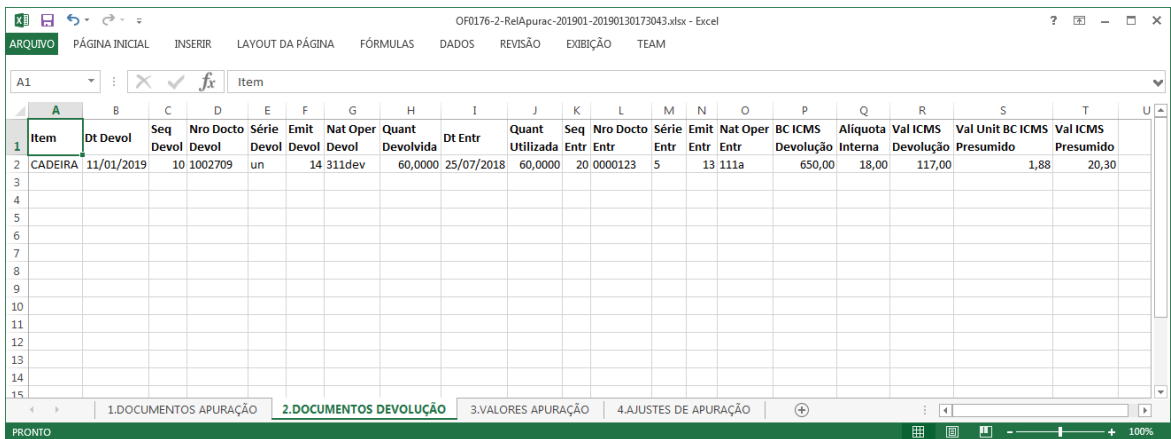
OF0176-2-RelApurac-201901-20190130173043.xlsx - Excel

? – □ ×

ARQUIVO PÁGINA INICIAL INSERIR LAYOUT DA PÁGINA FÓRMULAS DADOS REVISÃO EXIBIÇÃO TEAM

A1 $f_x$ Item

| | A | B | C | D | E | F | G | H | I | J | K | L | M | N | O | P | Q | R | S | T | U |
|---|---|---|---|---|---|---|---|---|---|---|---|---|---|---|---|---|---|---|---|---|---|
| 1 | Item | Dt Devol | Seq Devol | Nro Docto Devol | Série Devol | Emit Devol | Nat Oper Devol | Quant Devolvida | Dt Entr | Quant Utilizada | Seq Entr | Nro Docto Entr | Série Entr | Emit Entr | Nat Oper Entr | BC ICMS Devolução | Alíquota Interna | Val ICMS Devolução | Val Unit BC ICMS Presumido | Val ICMS Presumido | |
| 2 | CADEIRA | 11/01/2019 | 10 | 1002709 | un | 14 | 311dev | 60,0000 | 25/07/2018 | 60,0000 | 20 | 0000123 | 5 | 13 | 111a | 650,00 | 18,00 | 117,00 | 1,88 | 20,30 | |
| 3 | | | | | | | | | | | | | | | | | | | | | |
| 4 | | | | | | | | | | | | | | | | | | | | | |
| 5 | | | | | | | | | | | | | | | | | | | | | |
| 6 | | | | | | | | | | | | | | | | | | | | | |
| 7 | | | | | | | | | | | | | | | | | | | | | |
| 8 | | | | | | | | | | | | | | | | | | | | | |
| 9 | | | | | | | | | | | | | | | | | | | | | |
| 10 | | | | | | | | | | | | | | | | | | | | | |
| 11 | | | | | | | | | | | | | | | | | | | | | |
| 12 | | | | | | | | | | | | | | | | | | | | | |
| 13 | | | | | | | | | | | | | | | | | | | | | |
| 14 | | | | | | | | | | | | | | | | | | | | | |
| 15 | | | | | | | | | | | | | | | | | | | | | |

1.DOCUMENTOS APURAÇÃO 2.DOCUMENTOS DEVOLUÇÃO 3.VALORES APURAÇÃO 4.AJUSTES DE APURAÇÃO

PRONTO 100%